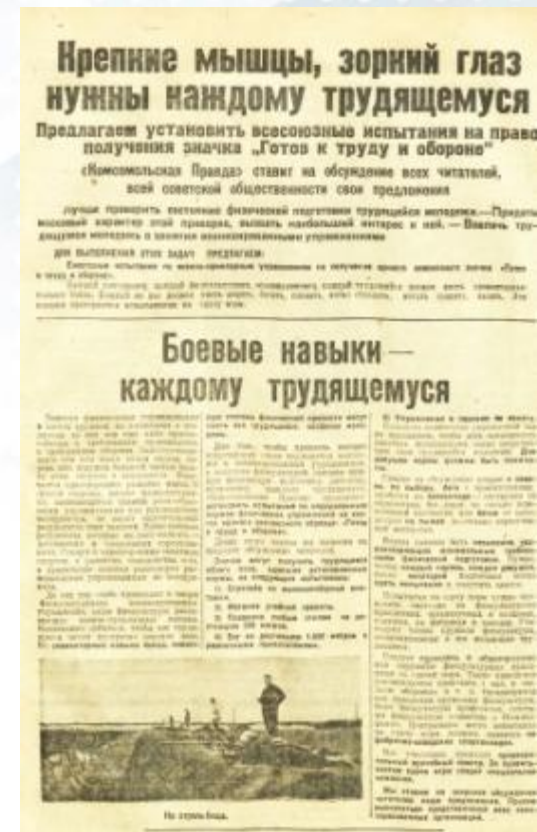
Крепкие мышцы, зоркий глаз нужны каждому трудящемуся

Предлагаем установить всесоюзные испытания на право получения значка „Готов к труду и обороне"

«Комсомольская Правда» ставит на обсуждение всех читателей, всей советской общественности свои предложения

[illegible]

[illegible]

Боевые навыки — каждому трудящемуся

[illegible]

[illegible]

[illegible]